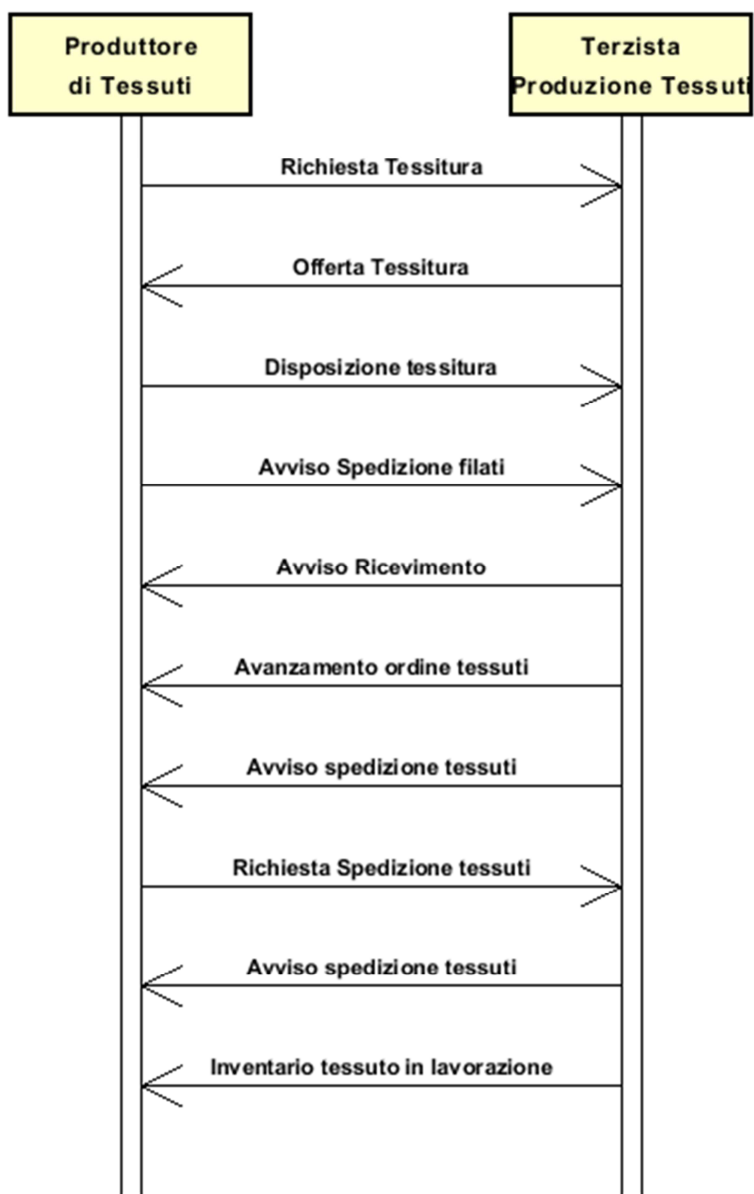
Produttore di Tessuti

Terzista Produzione Tessuti

Richiesta Tessitura

Offerta Tessitura

Disposizione tessitura

Avviso Spedizione filati

Avviso Ricevimento

Avanzamento ordine tessuti

Avviso spedizione tessuti

Richiesta Spedizione tessuti

Avviso spedizione tessuti

Inventario tessuto in lavorazione